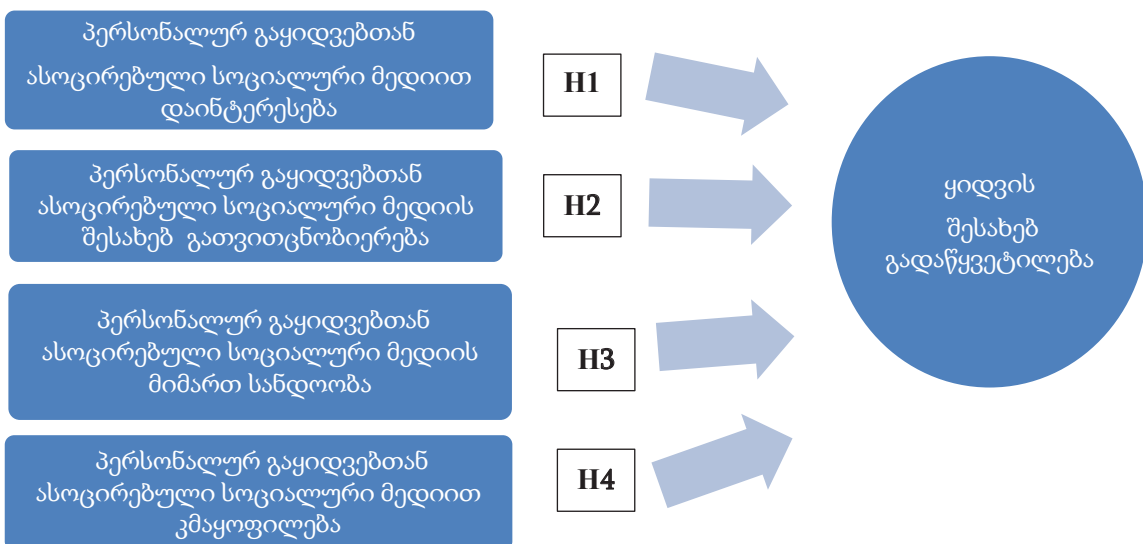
პერსონალურ გაყიდვებთან ასოცირებული სოციალური მედიით დაინტერესება

H1

პერსონალურ გაყიდვებთან ასოცირებული სოციალური მედიის შესახებ გათვითცნობიერება

H2

პერსონალურ გაყიდვებთან ასოცირებული სოციალური მედიის მიმართ სანდოობა

H3

პერსონალურ გაყიდვებთან ასოცირებული სოციალური მედიით კმაყოფილება

H4

ყიდვის შესახებ გადაწყვეტილება